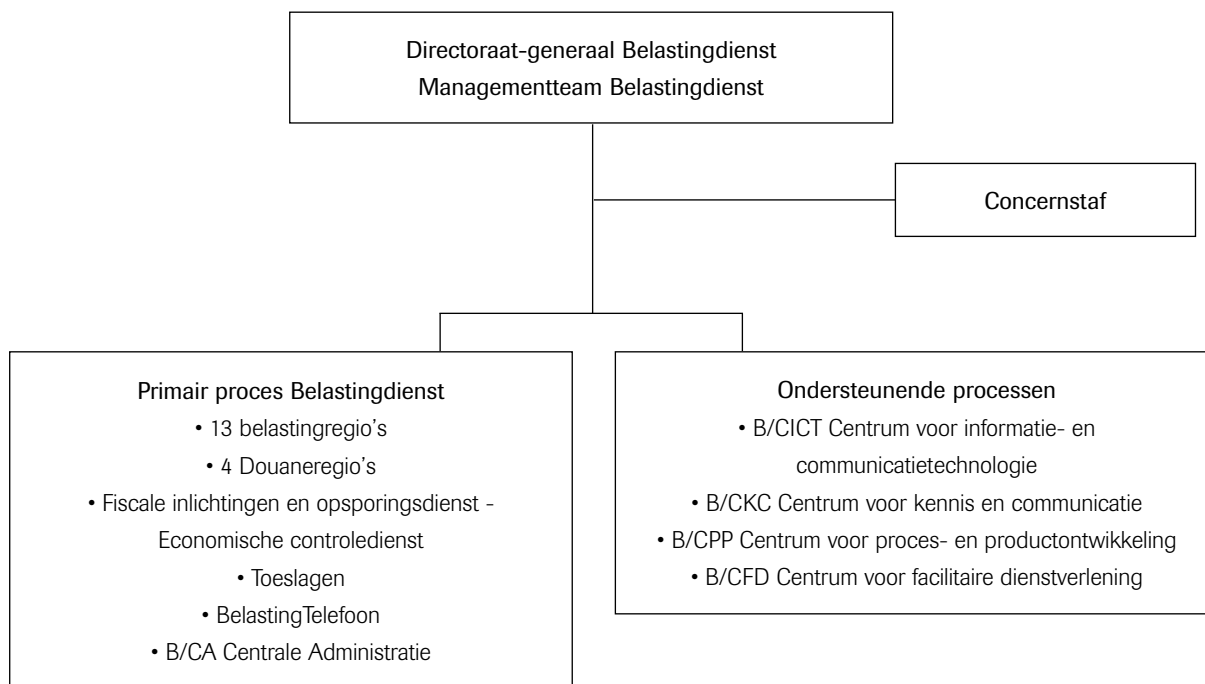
Directoraat-generaal Belastingdienst
Managementteam Belastingdienst

Concernstaf

Primair proces Belastingdienst
• 13 belastingregio's
• 4 Douaneregio's
• Fiscale inlichtingen en opsporingsdienst - Economische controledienst
• Toeslagen
• BelastingTelefoon
• B/CA Centrale Administratie

Ondersteunende processen
• B/CICT Centrum voor informatie- en communicatietechnologie
• B/CKC Centrum voor kennis en communicatie
• B/CPP Centrum voor proces- en productontwikkeling
• B/CFD Centrum voor facilitaire dienstverlening